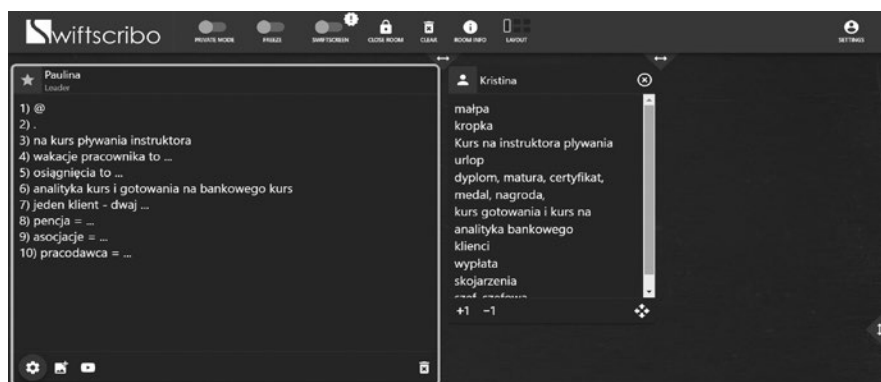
Swiftscribo PRIVATE MODE FREEZE SWIFTSCREEN CLOSE ROOM CLEAR ROOM INFO LAYOUT SETTINGS

Paulina
Leader

1) @
2) .
3) na kurs pływania instruktora
4) wakacje pracownika to ...
5) osiągnięcia to ...
6) analityka kurs i gotowania na bankowego kurs
7) jeden klient - dwaj ...
8) pencja = ...
9) asocjacje = ...
10) pracodawca = ...

Kristina

małpa
kropka
Kurs na instruktora pływania
urlop
dyplom, matura, certyfikat, medal, nagroda,
kurs gotowania i kurs na analityka bankowego
klienci
wypłata
skojarzenia
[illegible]

+1 −1